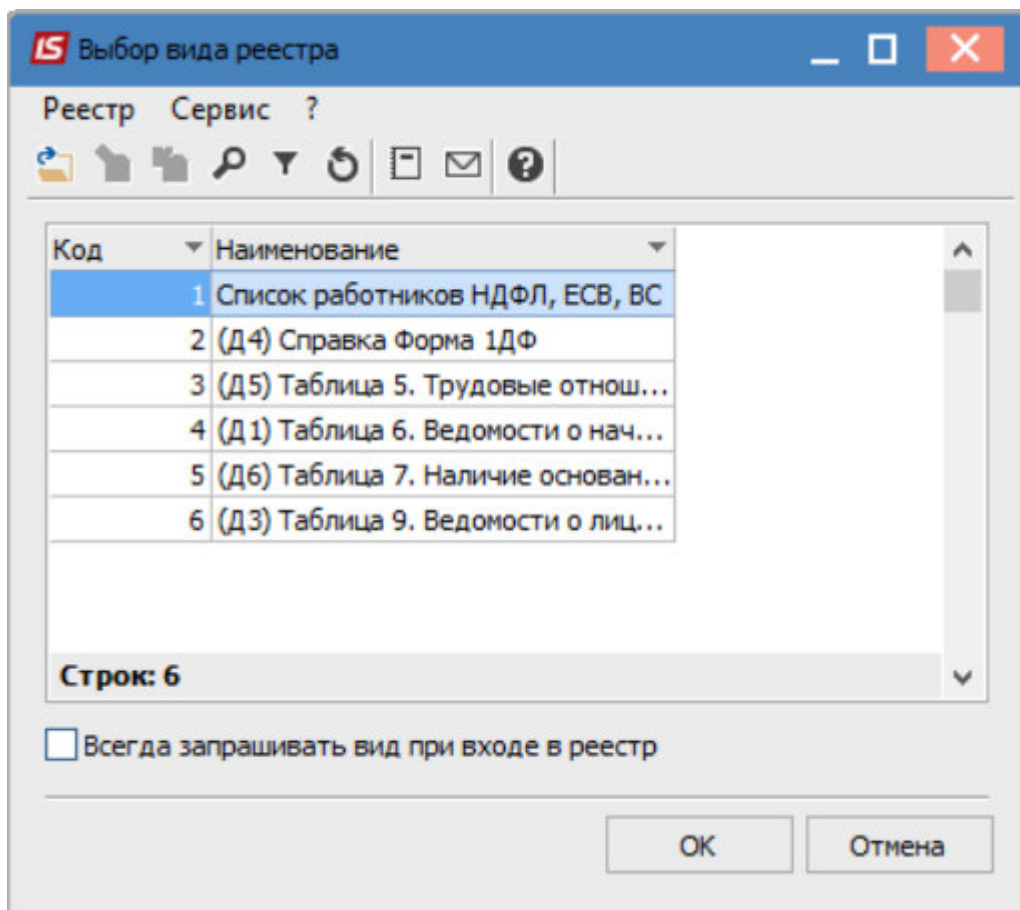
IS Выбор вида реестра

Реестр Сервис ?

| Код | Наименование |
|---|---|
| 1 | Список работников НДФЛ, ЕСВ, ВС |
| 2 | (Д4) Справка Форма 1ДФ |
| 3 | (Д5) Таблица 5. Трудовые отнош... |
| 4 | (Д1) Таблица 6. Ведомости о нач... |
| 5 | (Д6) Таблица 7. Наличие основан... |
| 6 | (Д3) Таблица 9. Ведомости о лиц... |

Строк: 6

Всегда запрашивать вид при входе в реестр

OK Отмена